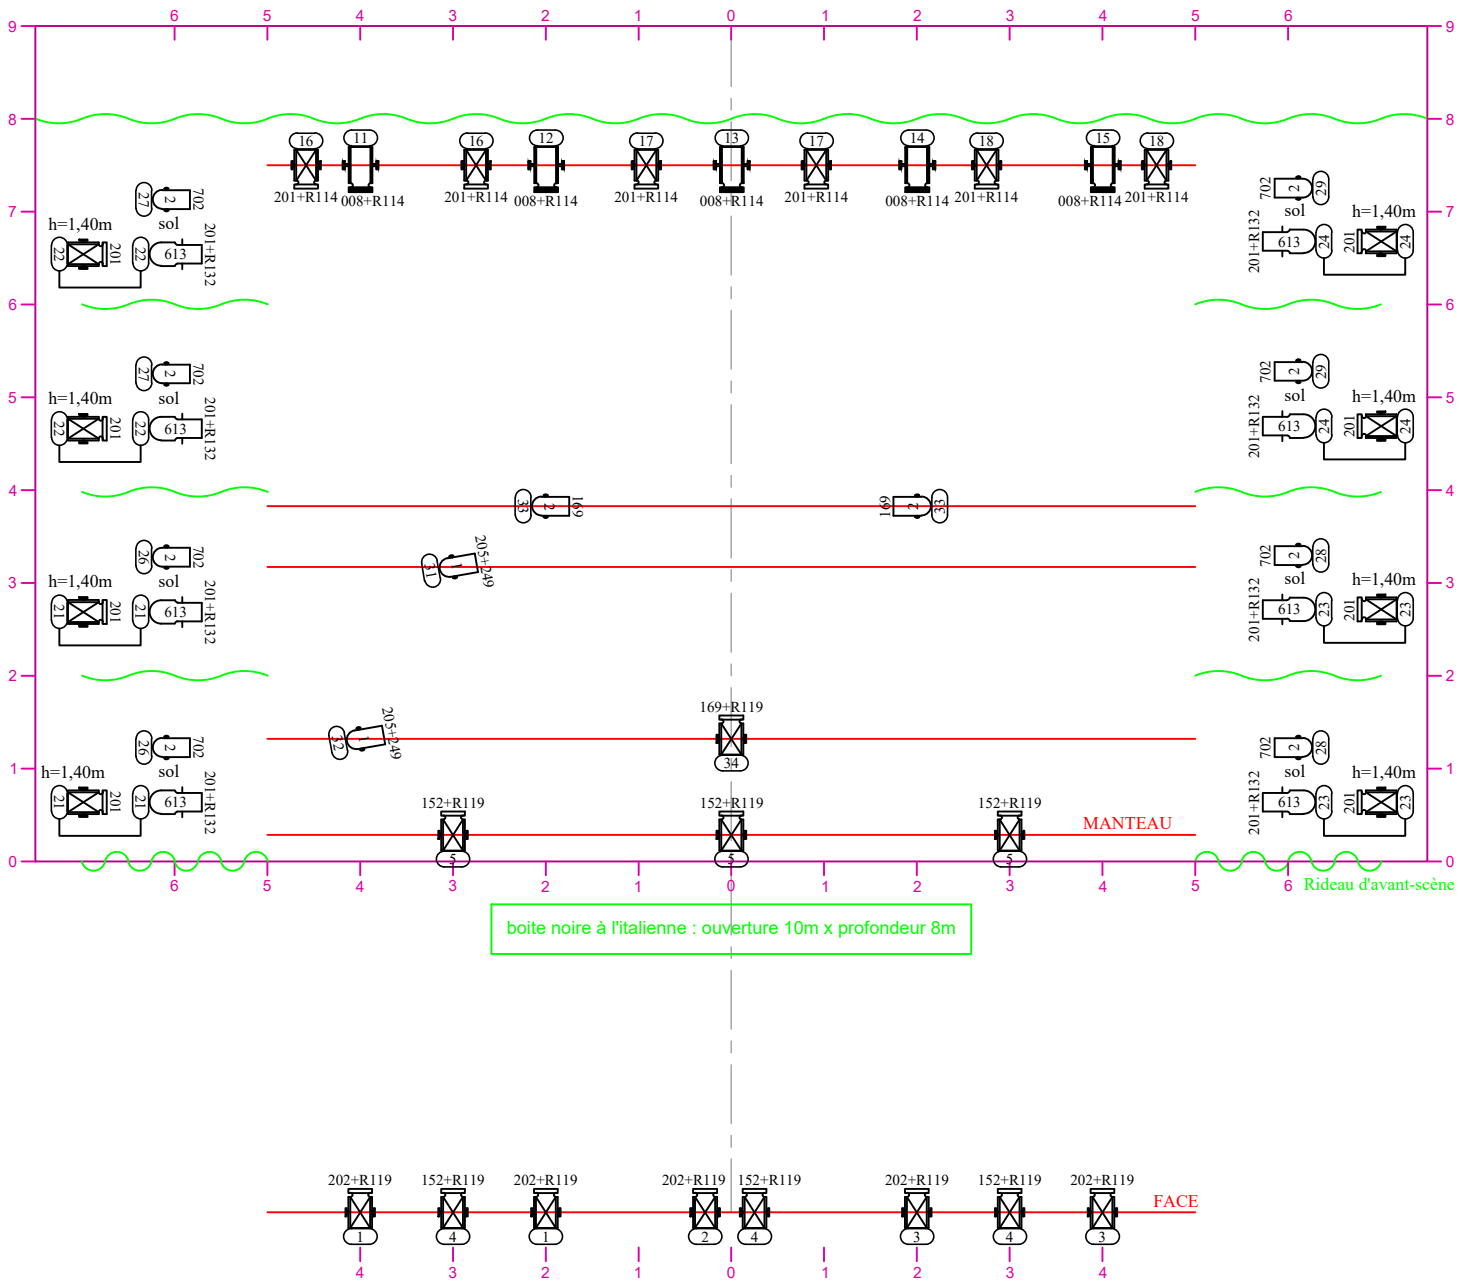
6 5 4 3 2 1 0 1 2 3 4 5 6

9 8 7 6 5 4 3 2 1 0

16 11 16 12 17 13 17 14 18 15 18

201+R114 008+R114 201+R114 008+R114 201+R114 008+R114 201+R114 008+R114 201+R114 008+R114 201+R114

27 2 702 sol
h=1,40m
22 201 22 613 201+R132

702 2 29 sol
h=1,40m
201+R132 613 24 201 24

27 2 702 sol
h=1,40m
22 201 22 613 201+R132

702 2 29 sol
h=1,40m
201+R132 613 24 201 24

33 2 169
169 2 33

31 1 205+249

26 2 702 sol
h=1,40m
21 201 21 613 201+R132

702 2 28 sol
h=1,40m
201+R132 613 23 201 23

169+R119
34

32 1 205+249

26 2 702 sol
h=1,40m
21 201 21 613 201+R132

702 2 28 sol
h=1,40m
201+R132 613 23 201 23

152+R119 152+R119 152+R119
5 5 5
MANTEAU

6 5 4 3 2 1 0 1 2 3 4 5 6 Rideau d'avant-scène

boite noire à l'italienne : ouverture 10m x profondeur 8m

202+R119 152+R119 202+R119 202+R119 152+R119 202+R119 152+R119 202+R119
FACE
1 4 1 2 4 3 4 3

4 3 2 1 0 1 2 3 4